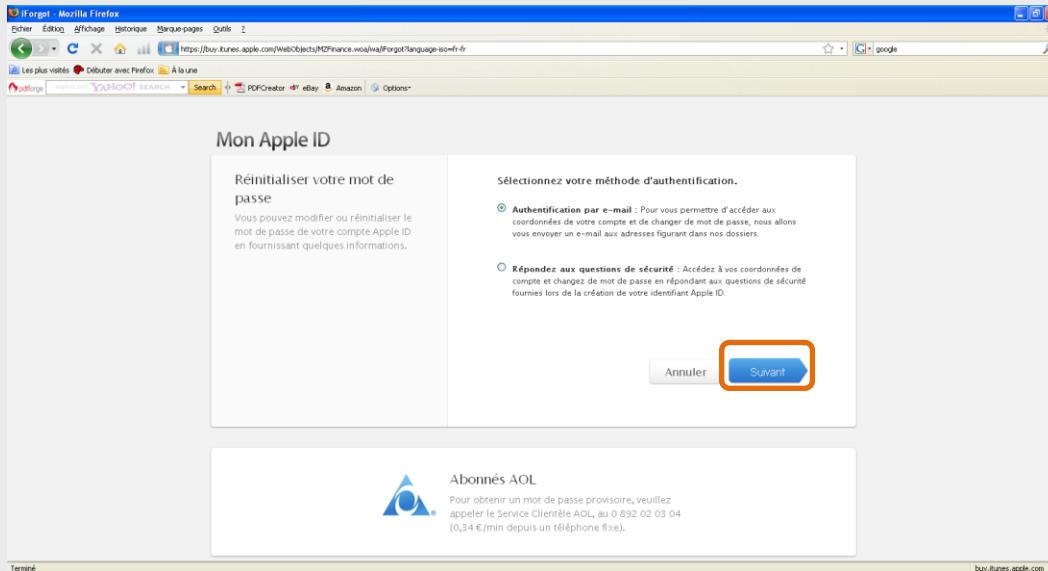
iForgot - Mozilla Firefox

Fichier Édition Affichage Historique Marque-pages Outils ?

https://buy.itunes.apple.com/WebObjects/MZFinance.woa/wa/iForgot?language=iso=fr-fr

google

Les plus visités Débuter avec Firefox À la une

pdfforge YAHOO! SEARCH Search PDFCreator eBay Amazon Options

Mon Apple ID

Réinitialiser votre mot de passe

Vous pouvez modifier ou réinitialiser le mot de passe de votre compte Apple ID en fournissant quelques informations.

Sélectionnez votre méthode d'authentification.

Authentification par e-mail : Pour vous permettre d'accéder aux coordonnées de votre compte et de changer de mot de passe, nous allons vous envoyer un e-mail aux adresses figurant dans nos dossiers.

Répondez aux questions de sécurité : Accédez à vos coordonnées de compte et changez de mot de passe en répondant aux questions de sécurité fournies lors de la création de votre identifiant Apple ID.

Annuler

Suivant

Abonnés AOL

Pour obtenir un mot de passe provisoire, veuillez appeler le Service Clientèle AOL, au 0 892 02 03 04 (0,34 €/min depuis un téléphone fixe).

Terminé

buy.itunes.apple.com